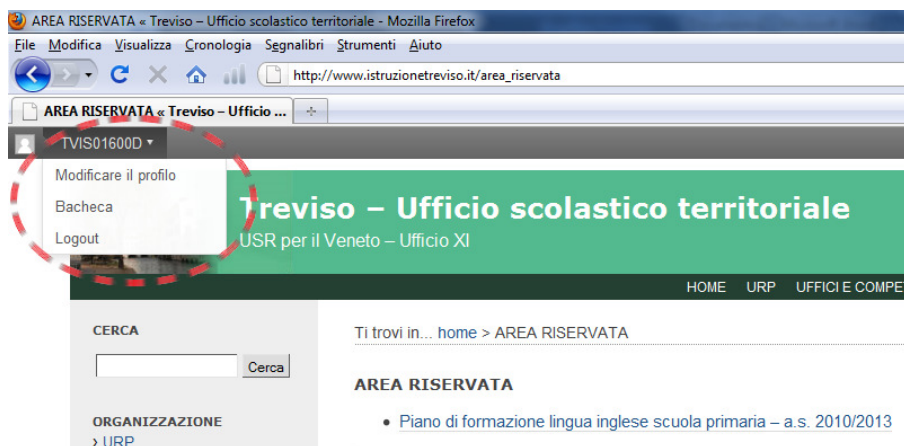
AREA RISERVATA « Treviso – Ufficio scolastico territoriale - Mozilla Firefox

File Modifica Visualizza Cronologia Segnalibri Strumenti Aiuto

http://www.istruzionetreviso.it/area_riservata

AREA RISERVATA « Treviso – Ufficio ...

TVIS01600D

Modificare il profilo

Bacheca

Logout

Treviso – Ufficio scolastico territoriale

USR per il Veneto – Ufficio XI

HOME URP UFFICI E COMPE

CERCA

Cerca

ORGANIZZAZIONE

› URP

Ti trovi in... home > AREA RISERVATA

AREA RISERVATA

• Piano di formazione lingua inglese scuola primaria – a.s. 2010/2013